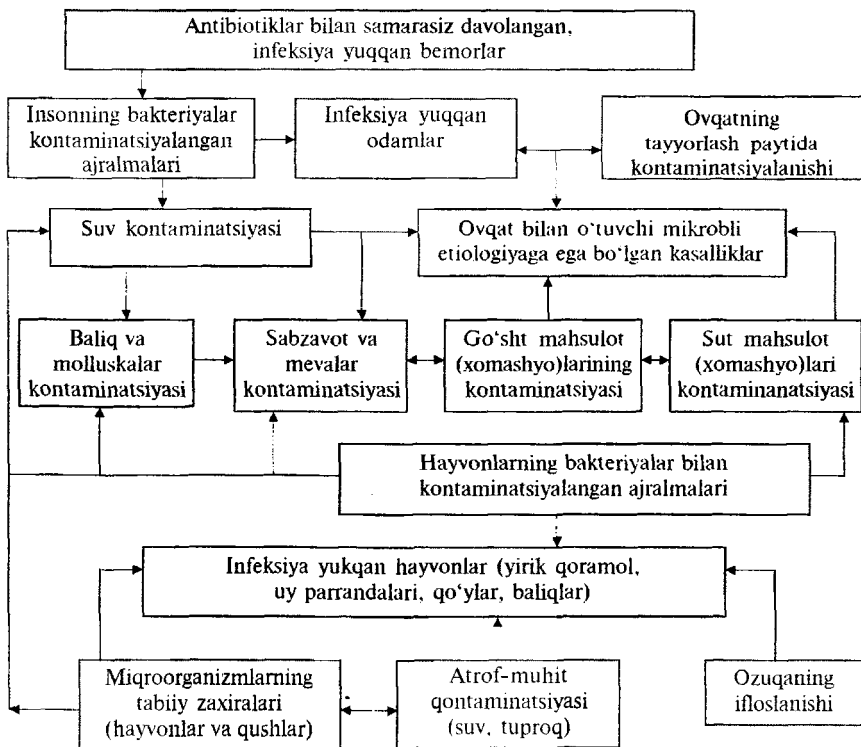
Antibiotiklar bilan samarasiz davolangan, infeksiya yuqqan bemorlar

Insonning bakteriyalar kontaminatsiyalangan ajralmalari

Infeksiya yuqqan odamlar

Ovqatning tayyorlash paytida kontaminatsiyalanishi

Suv kontaminatsiyasi

Ovqat bilan o'tuvchi mikrobli etiologiyaga ega bo'lgan kasalliklar

Baliq va molluskalar kontaminatsiyasi

Sabzavot va mevalar kontaminatsiyasi

Go'sht mahsulot (xomashyo)larining kontaminatsiyasi

Sut mahsulot (xomashyo)lari kontaminanatsiyasi

Hayvonlarning bakteriyalar bilan kontaminatsiyalangan ajralmalari

Infeksiya yukqan hayvonlar (yirik qoramol, uy parrandalari, qo'ylar, baliqlar)

Miqroorganizmlarning tabiiy zaxiralari (hayvonlar va qushlar)

Atrof-muhit qontaminatsiyasi (suv, tuproq)

Ozuqaning ifloslanishi